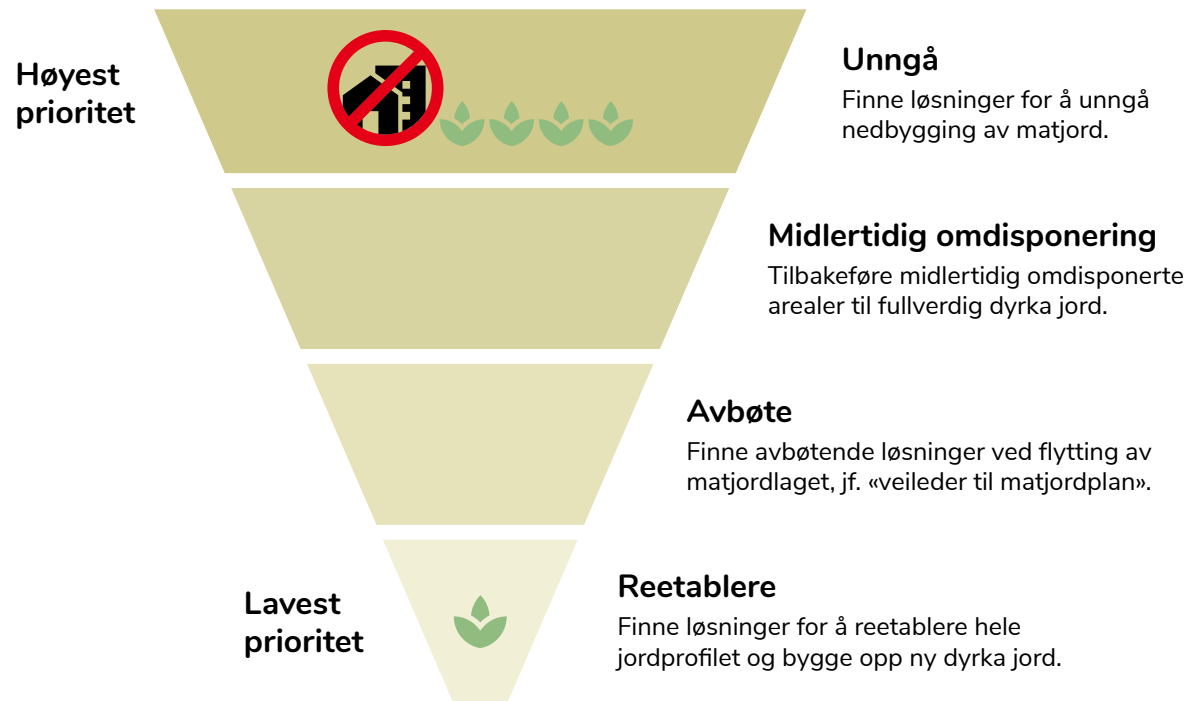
Høyest prioritet

Unngå
Finne løsninger for å unngå nedbygging av matjord.

Midlertidig omdisponering
Tilbakeføre midlertidig omdisponerte arealer til fullverdig dyrka jord.

Avbøte
Finne avbøtende løsninger ved flytting av matjordlaget, jf. «veileder til matjordplan».

Lavest prioritet

Reetablere
Finne løsninger for å reetablere hele jordprofilet og bygge opp ny dyrka jord.